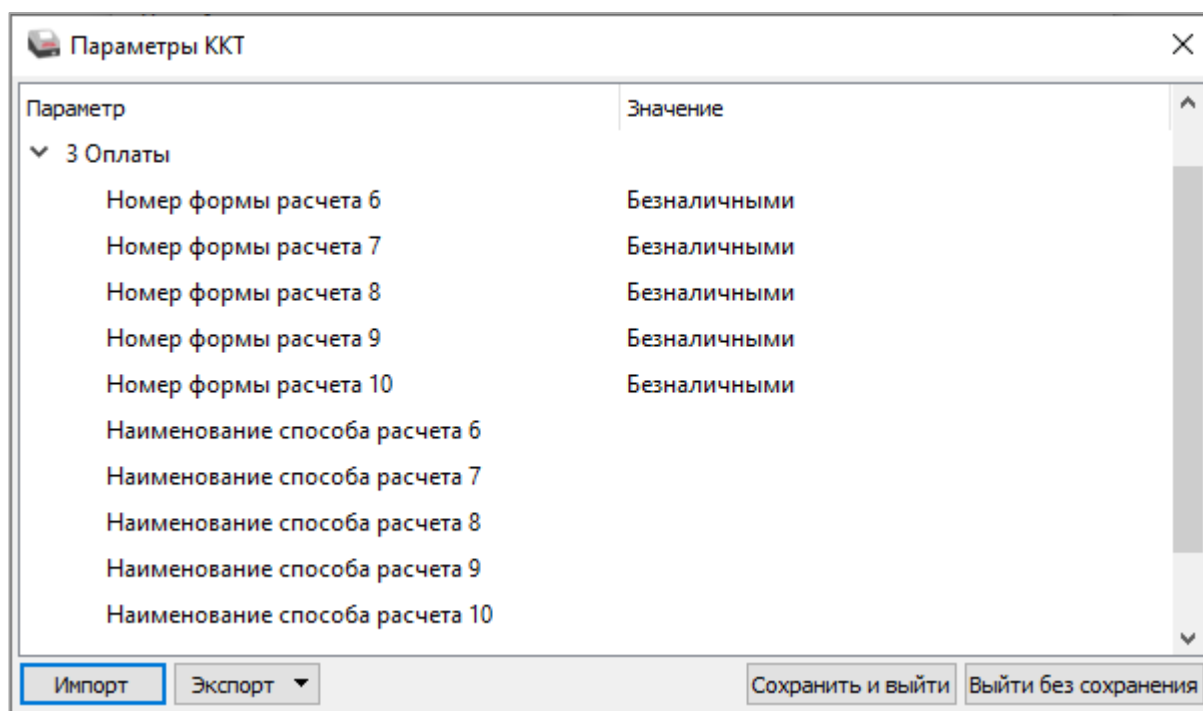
Параметры ККТ

| Параметр | Значение |
|---|---|
| 3 Оплаты | |
| Номер формы расчета 6 | Безналичными |
| Номер формы расчета 7 | Безналичными |
| Номер формы расчета 8 | Безналичными |
| Номер формы расчета 9 | Безналичными |
| Номер формы расчета 10 | Безналичными |
| Наименование способа расчета 6 | |
| Наименование способа расчета 7 | |
| Наименование способа расчета 8 | |
| Наименование способа расчета 9 | |
| Наименование способа расчета 10 | |

Импорт
Экспорт
Сохранить и выйти
Выйти без сохранения